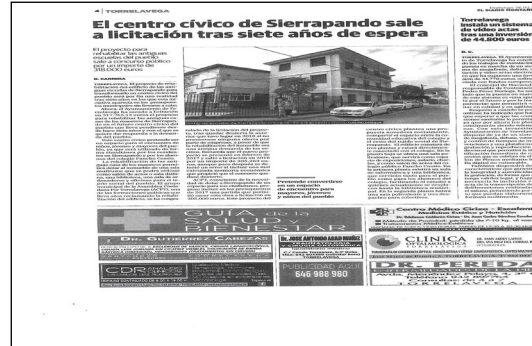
4 | TORRELAVEGA

El centro cívico de Sierrapando sale a licitación tras siete años de espera

El proyecto para rehabilitar las antiguas escuelas del pueblo sale a concurso público por un importe de 700.000 euros

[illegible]

Pretende convertirse en un espacio de encuentro para mayores, jóvenes y niños del pueblo

Torrelavega instala un sistema de vídeo actas tras una inversión de 44.800 euros

GUÍA de la SALUD y BIENESTAR

DR. GUTIÉRREZ CABEZAS

DR. JOSÉ ANTONIO ARAN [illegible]

CDR

PUBLICIDAD
646 998 980

Centro Médico Cirze - Escalante

CLÍNICA

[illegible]